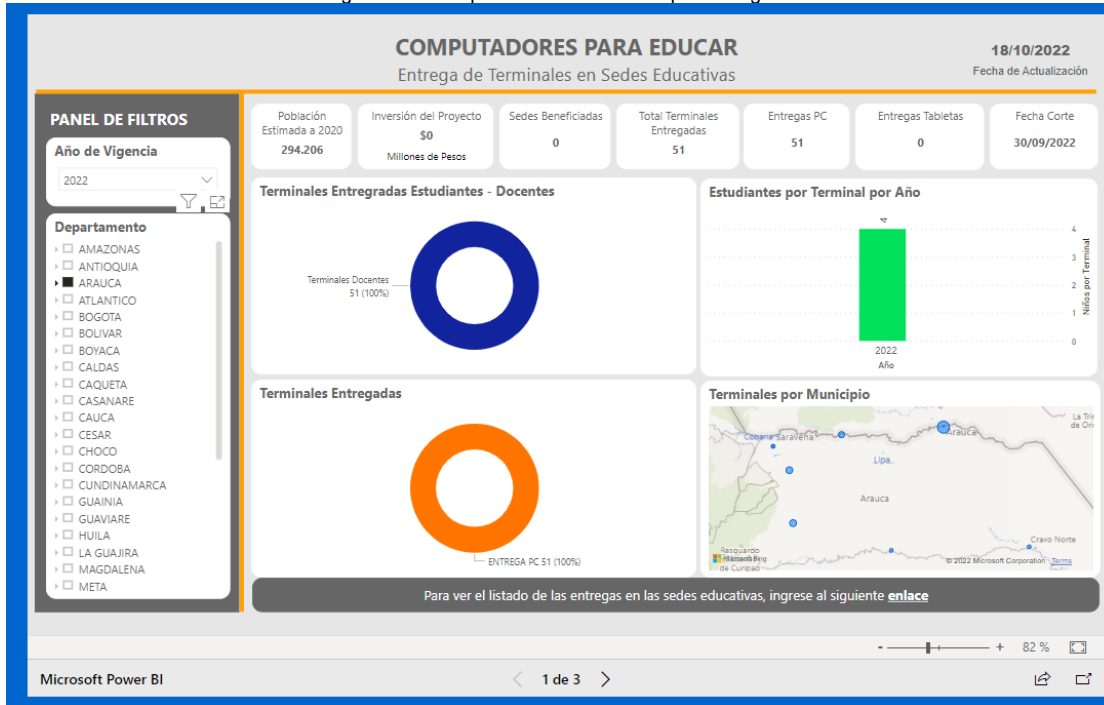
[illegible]

COMPUTADORES PARA EDUCAR
Entrega de Terminales en Sedes Educativas

18/10/2022
Fecha de Actualización

PANEL DE FILTROS

Año de Vigencia
2022

Departamento
AMAZONAS
ANTIOQUIA
ARAUCA
ATLANTICO
BOGOTA
BOLIVAR
BOYACA
CALDAS
CAQUETA
CASANARE
CAUCA
CESAR
CHOCO
CORDOBA
CUNDINAMARCA
GUAINIA
GUAVIARE
HUILA
LA GUAJIRA
MAGDALENA
META

| Población Estimada a 2020 | Inversión del Proyecto | Sedes Beneficiadas | Total Terminales Entregadas | Entregas PC | Entregas Tabletas | Fecha Corte |
|---|---|---|---|---|---|---|
| 294.206 | $0 Millones de Pesos | 0 | 51 | 51 | 0 | 30/09/2022 |

Terminales Entregadas Estudiantes - Docentes
Terminales Docentes 51 (100%)

Estudiantes por Terminal por Año
4
4
3
2
1
0
Niños por Terminal
2022
Año

Terminales Entregadas
ENTREGA PC 51 (100%)

Terminales por Municipio
Cobaria Saravena
Arauca
Lipa
Arauca
La Tri de Ori
Cravo Norte
Resguardo de Curipao
Microsoft Bing
© 2022 Microsoft Corporation Terms

Para ver el listado de las entregas en las sedes educativas, ingrese al siguiente enlace

- + 82 %

Microsoft Power BI
1 de 3